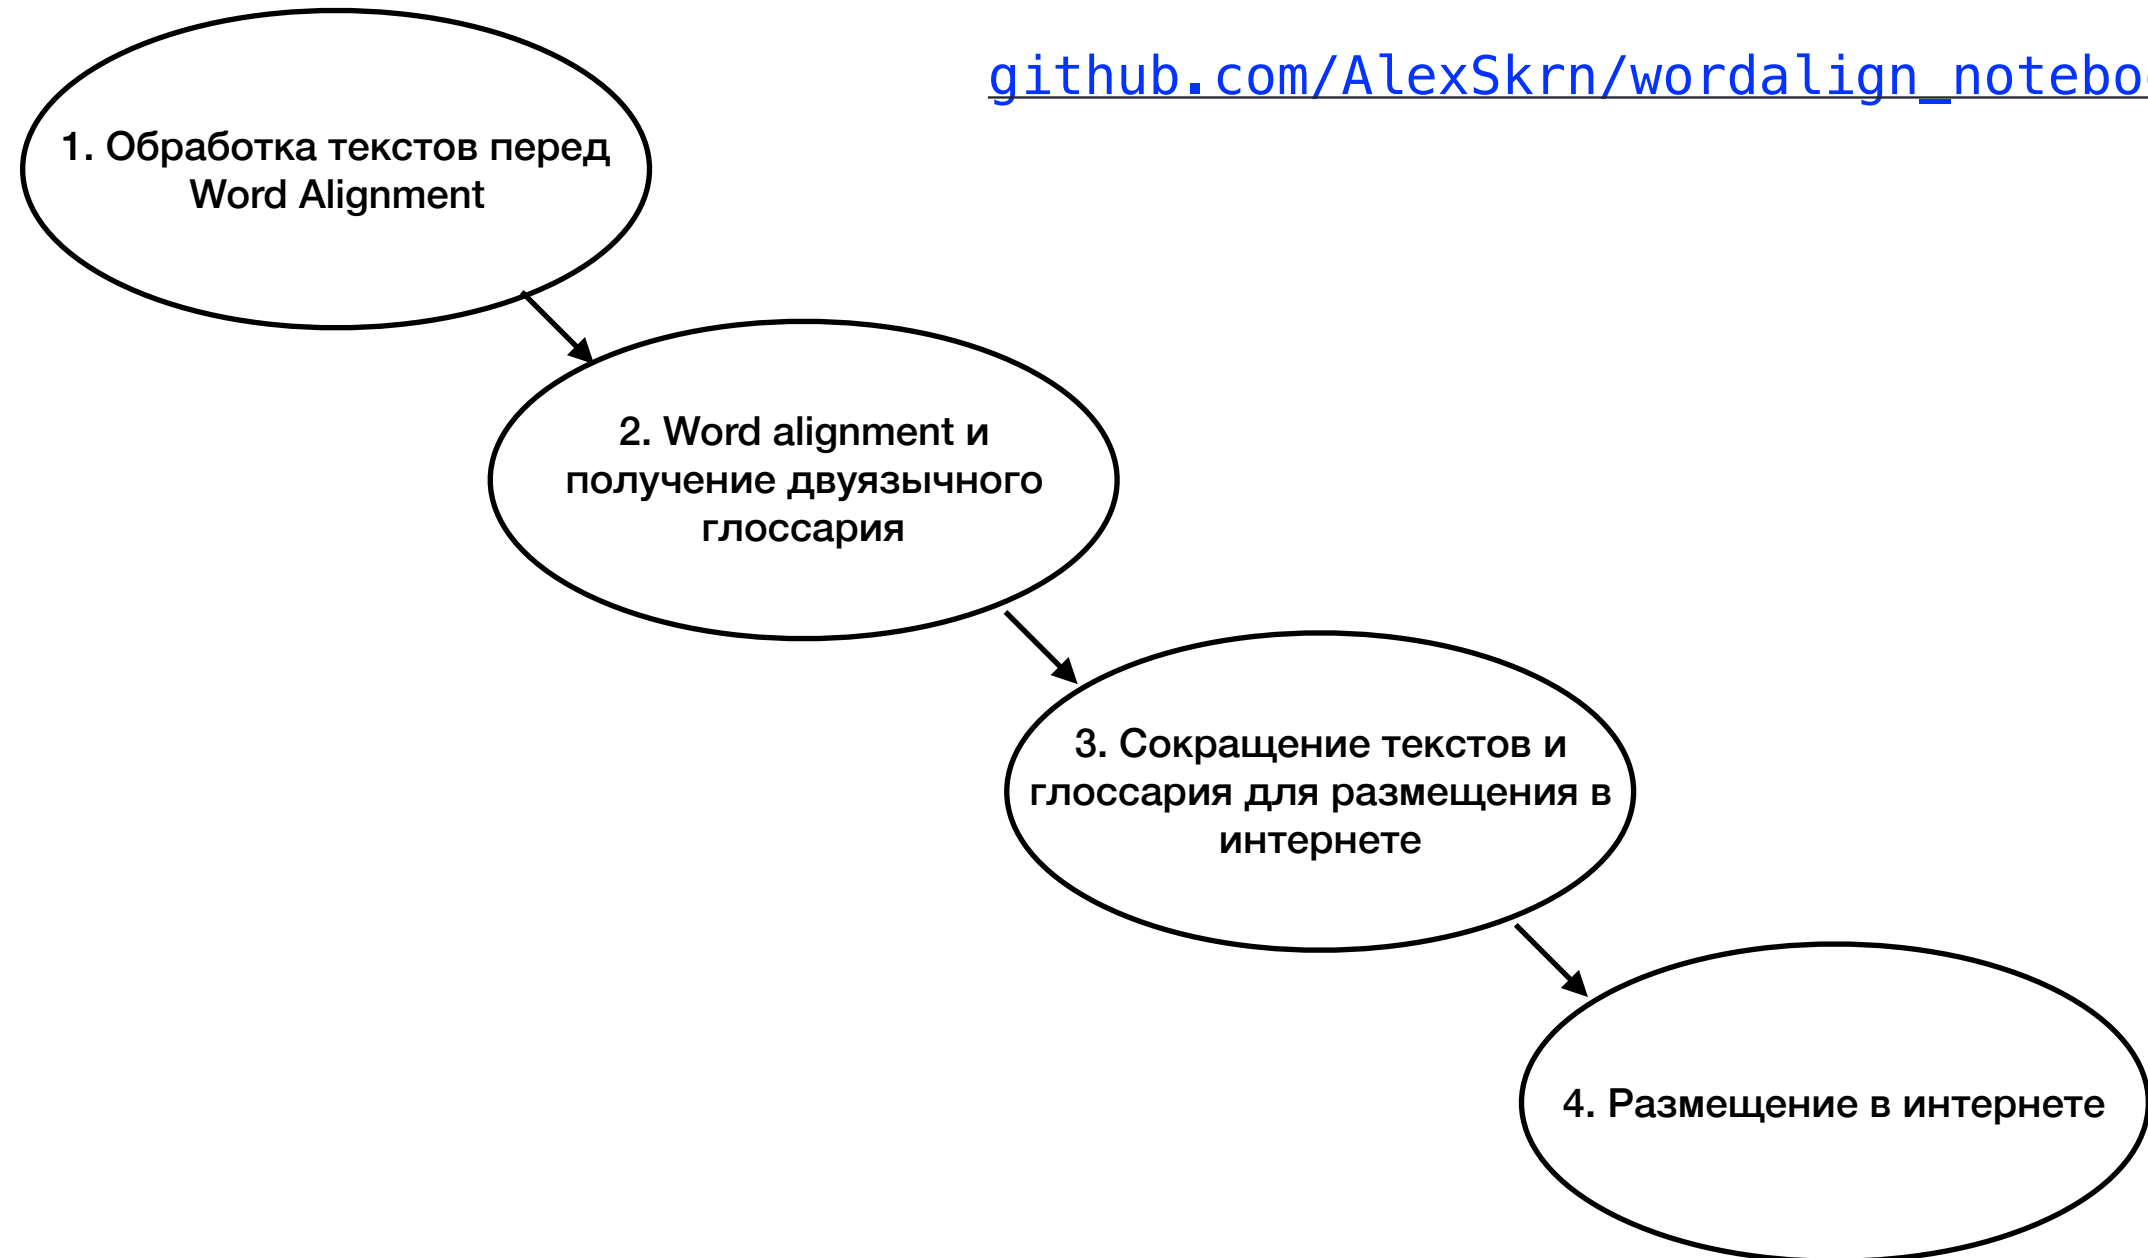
github.com/AlexSkrn/wordalign_notebo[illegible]

1. Обработка текстов перед Word Alignment

2. Word alignment и получение двуязычного глоссария

3. Сокращение текстов и глоссария для размещения в интернете

4. Размещение в интернете